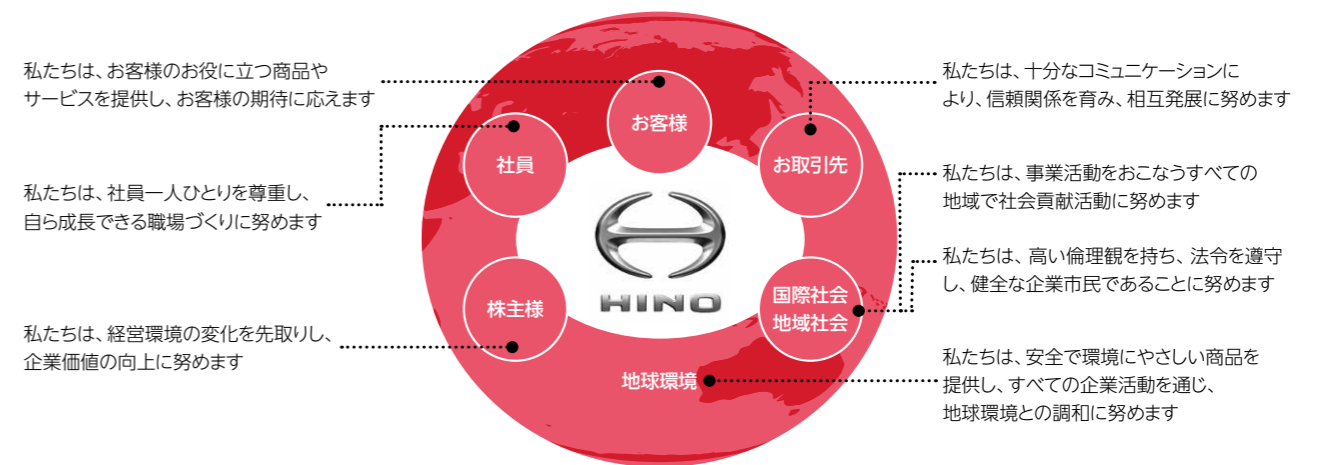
私たちは、お客様のお役に立つ商品やサービスを提供し、お客様の期待に応えます

私たちは、十分なコミュニケーションにより、信頼関係を育み、相互発展に努めます

お客様

社員

お取引先

私たちは、社員一人ひとりを尊重し、自ら成長できる職場づくりに努めます

私たちは、事業活動をおこなうすべての地域で社会貢献活動に努めます

HINO

私たちは、高い倫理観を持ち、法令を遵守し、健全な企業市民であることに努めます

株主様

国際社会
地域社会

私たちは、経営環境の変化を先取りし、企業価値の向上に努めます

地球環境

私たちは、安全で環境にやさしい商品を提供し、すべての企業活動を通じ、地球環境との調和に努めます